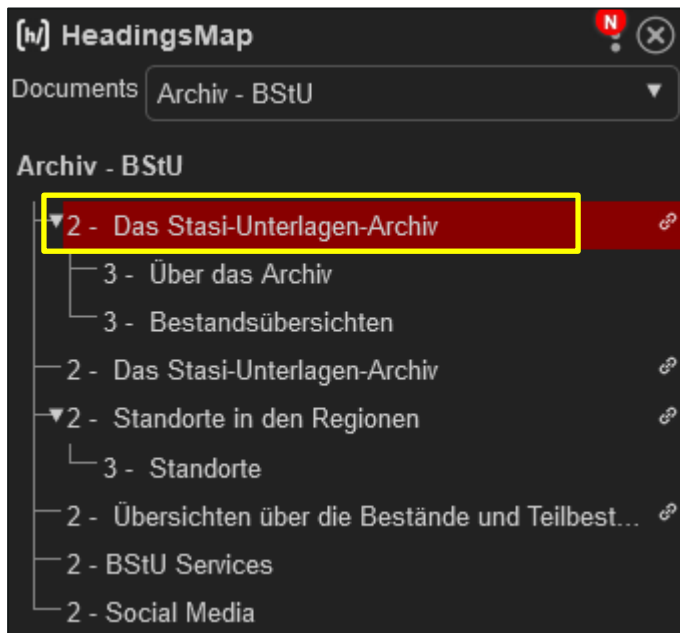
[h] HeadingsMap
N

Documents Archiv - BStU

Archiv - BStU

2 - Das Stasi-Unterlagen-Archiv
3 - Über das Archiv
3 - Bestandsübersichten
2 - Das Stasi-Unterlagen-Archiv
2 - Standorte in den Regionen
3 - Standorte
2 - Übersichten über die Bestände und Teilbest...
2 - BStU Services
2 - Social Media